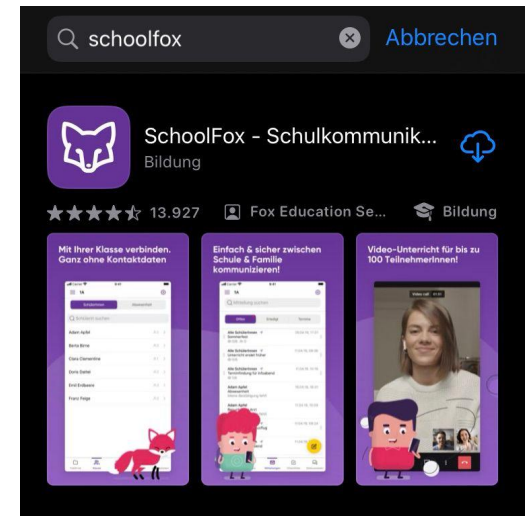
schoolfox

Abbrechen

SchoolFox - Schulkommunik...

Bildung

13.927

Fox Education Se...

Bildung

Mit Ihrer Klasse verbinden. Ganz ohne Kontaktdaten

Adam Apfel

Berta Birne

Clara Clementine

Doris Dattel

Emil Erdbeere

Franz Feige

Einfach & sicher zwischen Schule & Familie kommunizieren!

Video-Unterricht für bis zu 100 TeilnehmerInnen!